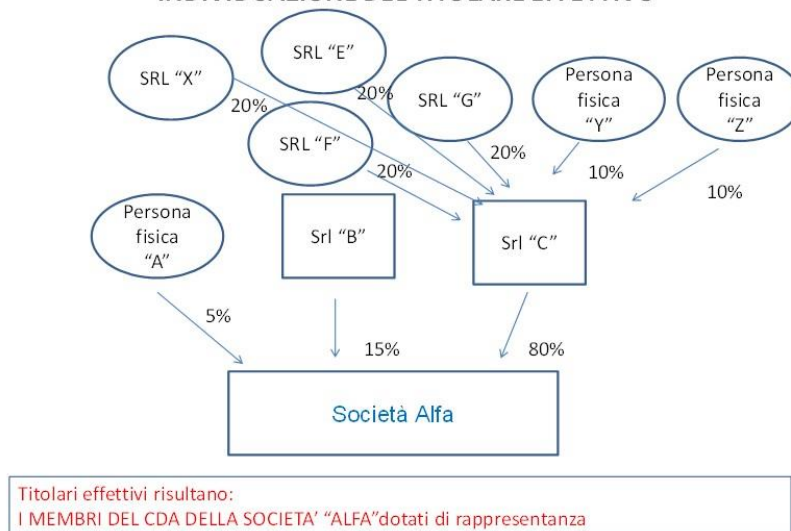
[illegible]

SRL "X"

SRL "E"

20%

20%

SRL "G"

Persona fisica "Y"

Persona fisica "Z"

SRL "F"

20%

20%

10%

10%

Persona fisica "A"

Srl "B"

Srl "C"

5%

15%

80%

Società Alfa

Titolari effettivi risultano:
I MEMBRI DEL CDA DELLA SOCIETA' "ALFA"dotati di rappresentanza